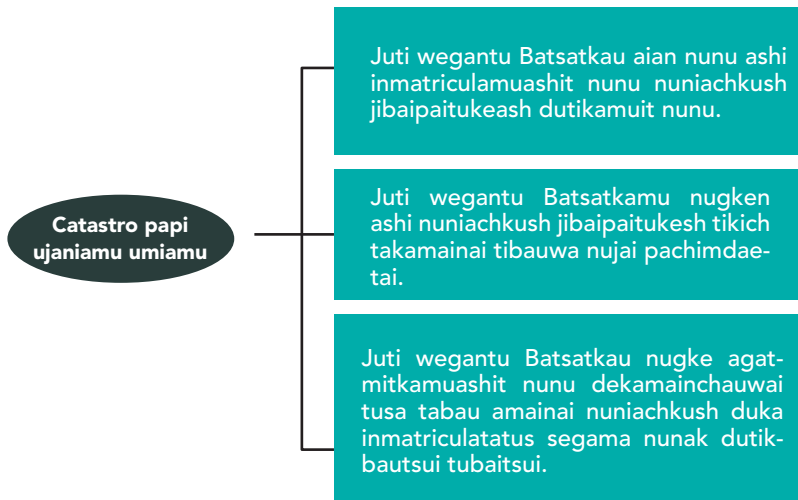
Catastro papi ujaniamu umiamu

Juti wegantu Batsatkau aian nunu ashi inmatriculamuashit nunu nuniachkush jibaipaitukeash dutikamuit nunu.

Juti wegantu Batsatkamu nugken ashi nuniachkush jibaipaitukesh tikich takamainai tibauwa nujai pachimdaetai.

Juti wegantu Batsatkau nugke agatmitkamuashit nunu dekamainchauwai tusa tabau amainai nuniachkush duka inmatriculatatus segama nunak dutikbautsui tubaitsui.